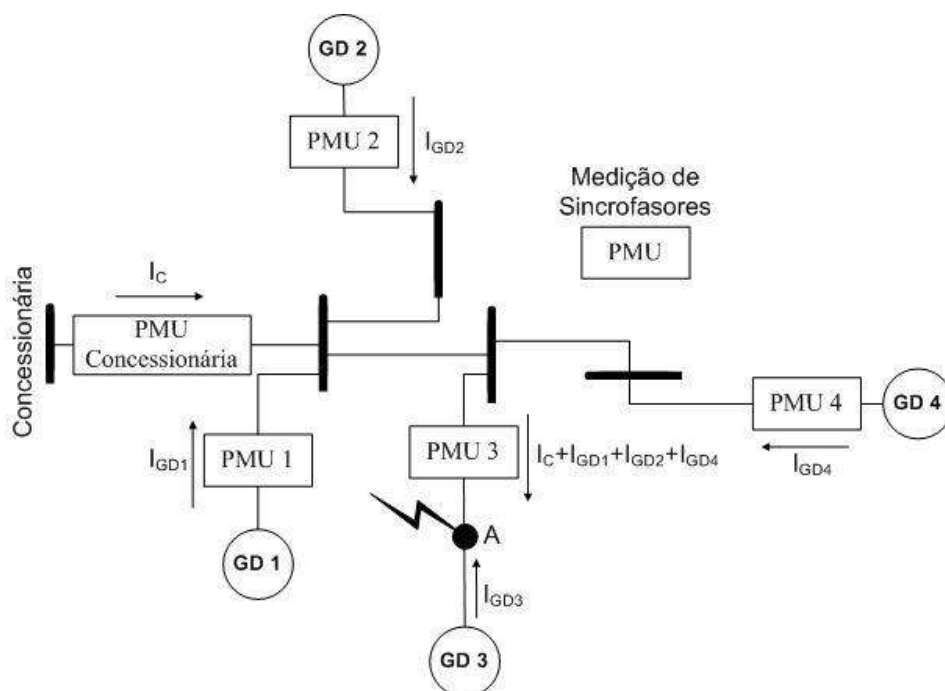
GD 2

PMU 2

$I_{GD2}$

Medição de Sincrofasores

PMU

Concessionária

$I_C$

PMU Concessionária

PMU 4

GD 4

$I_{GD4}$

$I_{GD1}$

PMU 1

PMU 3

$I_C+I_{GD1}+I_{GD2}+I_{GD4}$

A

GD 1

$I_{GD3}$

GD 3